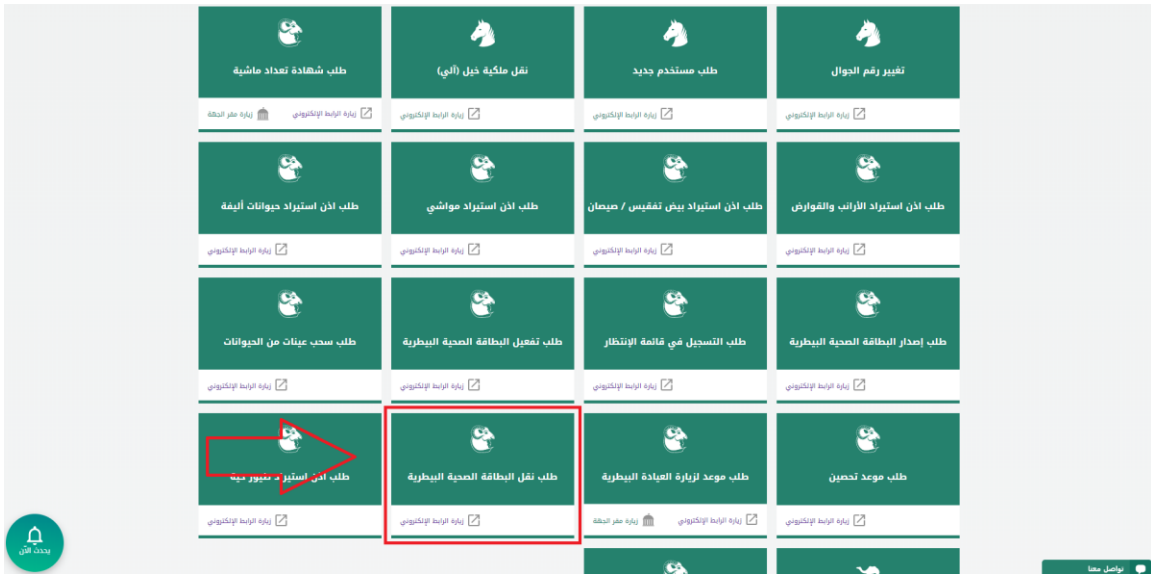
تغيير رقم الجوال

زيارة الرابط الإلكتروني

طلب مستخدم جديد

زيارة الرابط الإلكتروني

نقل ملكية خيل (آلي)

زيارة الرابط الإلكتروني

طلب شهادة تعداد ماشية

زيارة الرابط الإلكتروني زيارة مقر الجهة

طلب اذن استيراد الأرانب والقوارض

زيارة الرابط الإلكتروني

طلب اذن استيراد بيض تفقيس / صيصان

زيارة الرابط الإلكتروني

طلب اذن استيراد مواشي

زيارة الرابط الإلكتروني

طلب اذن استيراد حيوانات أليفة

زيارة الرابط الإلكتروني

طلب إصدار البطاقة الصحية البيطرية

زيارة الرابط الإلكتروني

طلب التسجيل في قائمة الإنتظار

زيارة الرابط الإلكتروني

طلب تفعيل البطاقة الصحية البيطرية

زيارة الرابط الإلكتروني

طلب سحب عينات من الحيوانات

زيارة الرابط الإلكتروني

طلب موعد تحصين

زيارة الرابط الإلكتروني

طلب موعد لزيارة العيادة البيطرية

زيارة الرابط الإلكتروني زيارة مقر الجهة

طلب نقل البطاقة الصحية البيطرية

زيارة الرابط الإلكتروني

طلب اذن استيراد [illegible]

زيارة الرابط الإلكتروني

يحدث الآن

تواصل معنا